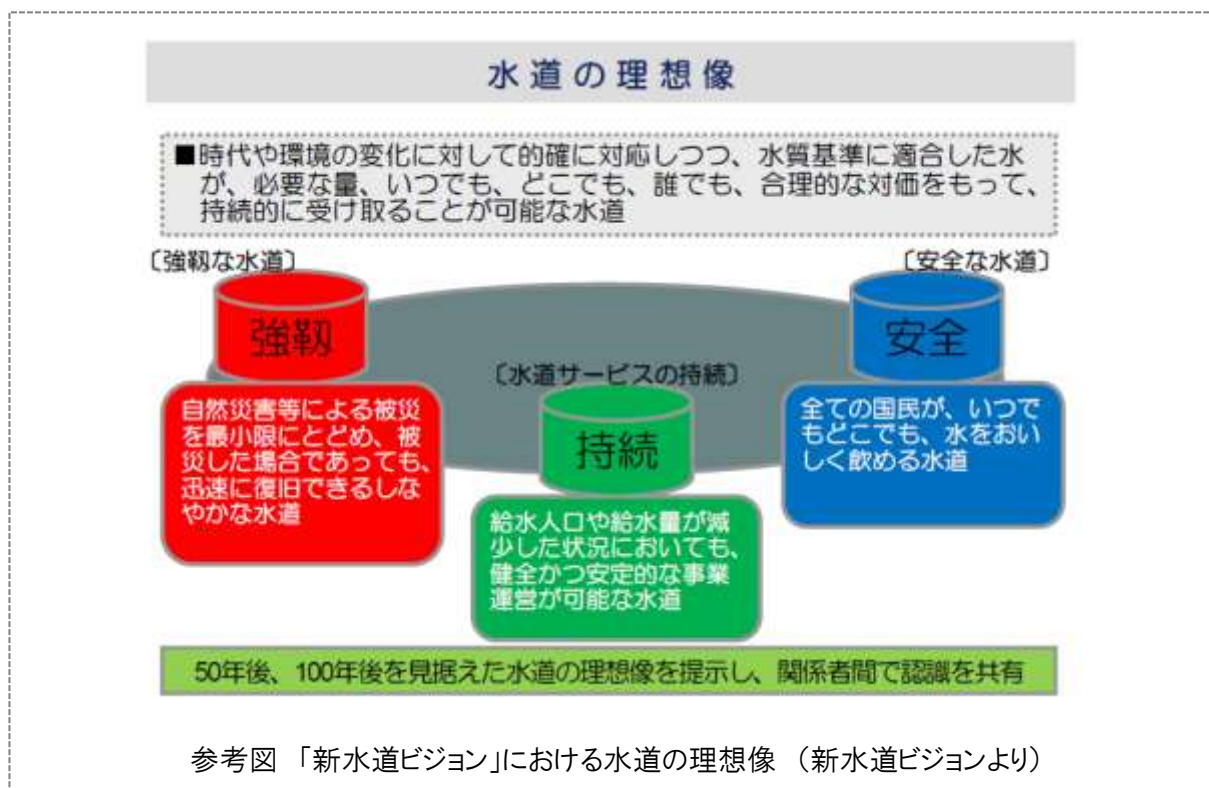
水道の理想像

■時代や環境の変化に対して的確に対応しつつ、水質基準に適合した水が、必要な量、いつでも、どこでも、誰でも、合理的な対価をもって、持続的に受け取ることが可能な水道

〔強靱な水道〕

強靱

自然災害等による被災を最小限にとどめ、被災した場合であっても、迅速に復旧できるしなやかな水道

〔水道サービスの持続〕

持続

給水人口や給水量が減少した状況においても、健全かつ安定的な事業運営が可能な水道

〔安全な水道〕

安全

全ての国民が、いつでもどこでも、水をおいしく飲める水道

50年後、100年後を見据えた水道の理想像を提示し、関係者間で認識を共有

参考図 「新水道ビジョン」における水道の理想像 （新水道ビジョンより）